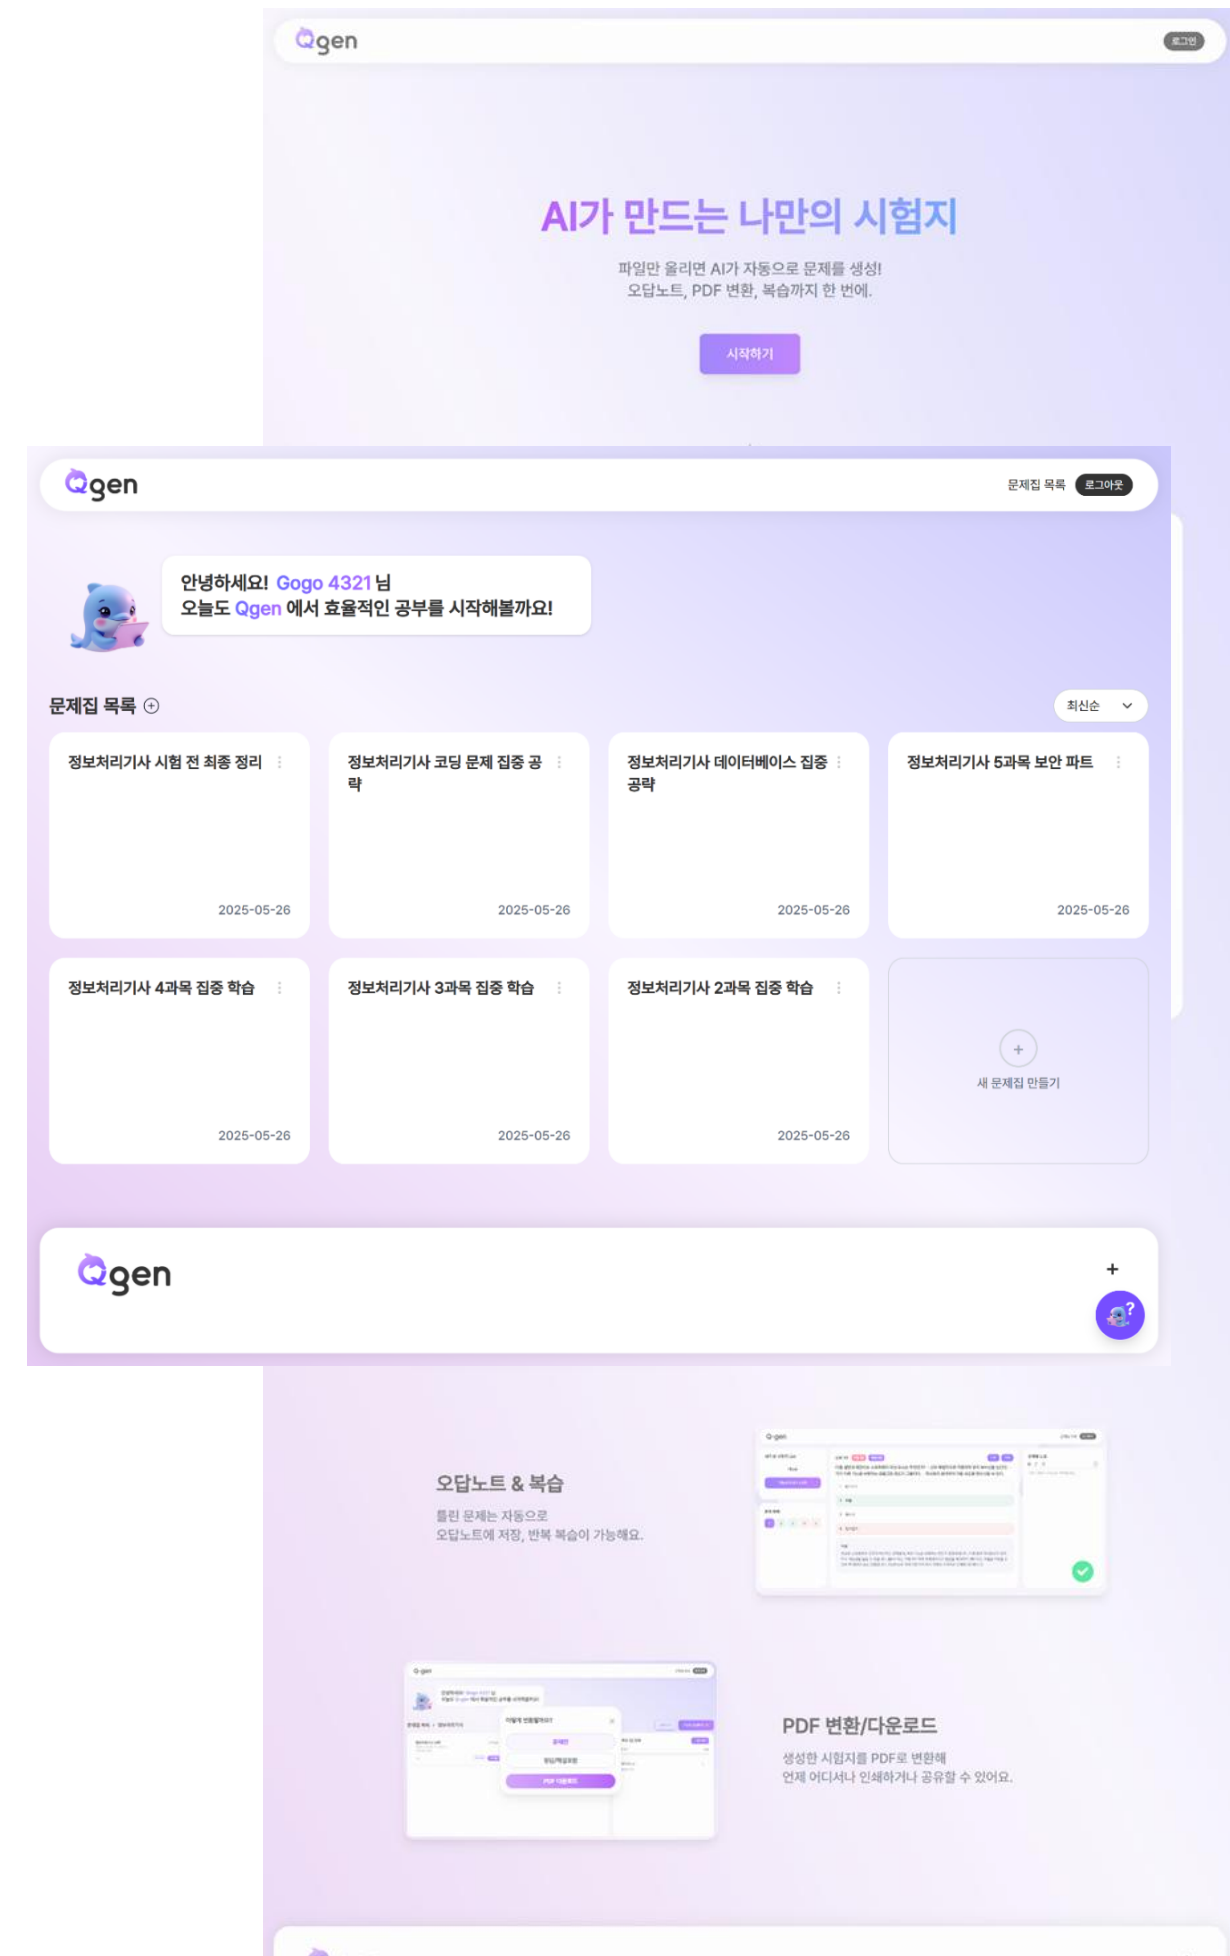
Qgen

로그인

AI가 만드는 나만의 시험지

파일만 올리면 AI가 자동으로 문제를 생성!
오답노트, PDF 변환, 복습까지 한 번에.

시작하기

Qgen

문제집 목록 로그아웃

안녕하세요! Gogo 4321 님
오늘도 Qgen 에서 효율적인 공부를 시작해볼까요!

문제집 목록 ⊕

최신순

정보처리기사 시험 전 최종 정리

2025-05-26

정보처리기사 코딩 문제 집중 공략

2025-05-26

정보처리기사 데이터베이스 집중 공략

2025-05-26

정보처리기사 5과목 보안 파트

2025-05-26

정보처리기사 4과목 집중 학습

2025-05-26

정보처리기사 3과목 집중 학습

2025-05-26

정보처리기사 2과목 집중 학습

2025-05-26

+
새 문제집 만들기

Qgen

+

오답노트 & 복습

틀린 문제는 자동으로
오답노트에 저장, 반복 복습이 가능해요.

PDF 변환/다운로드

생성한 시험지를 PDF로 변환해
언제 어디서나 인쇄하거나 공유할 수 있어요.